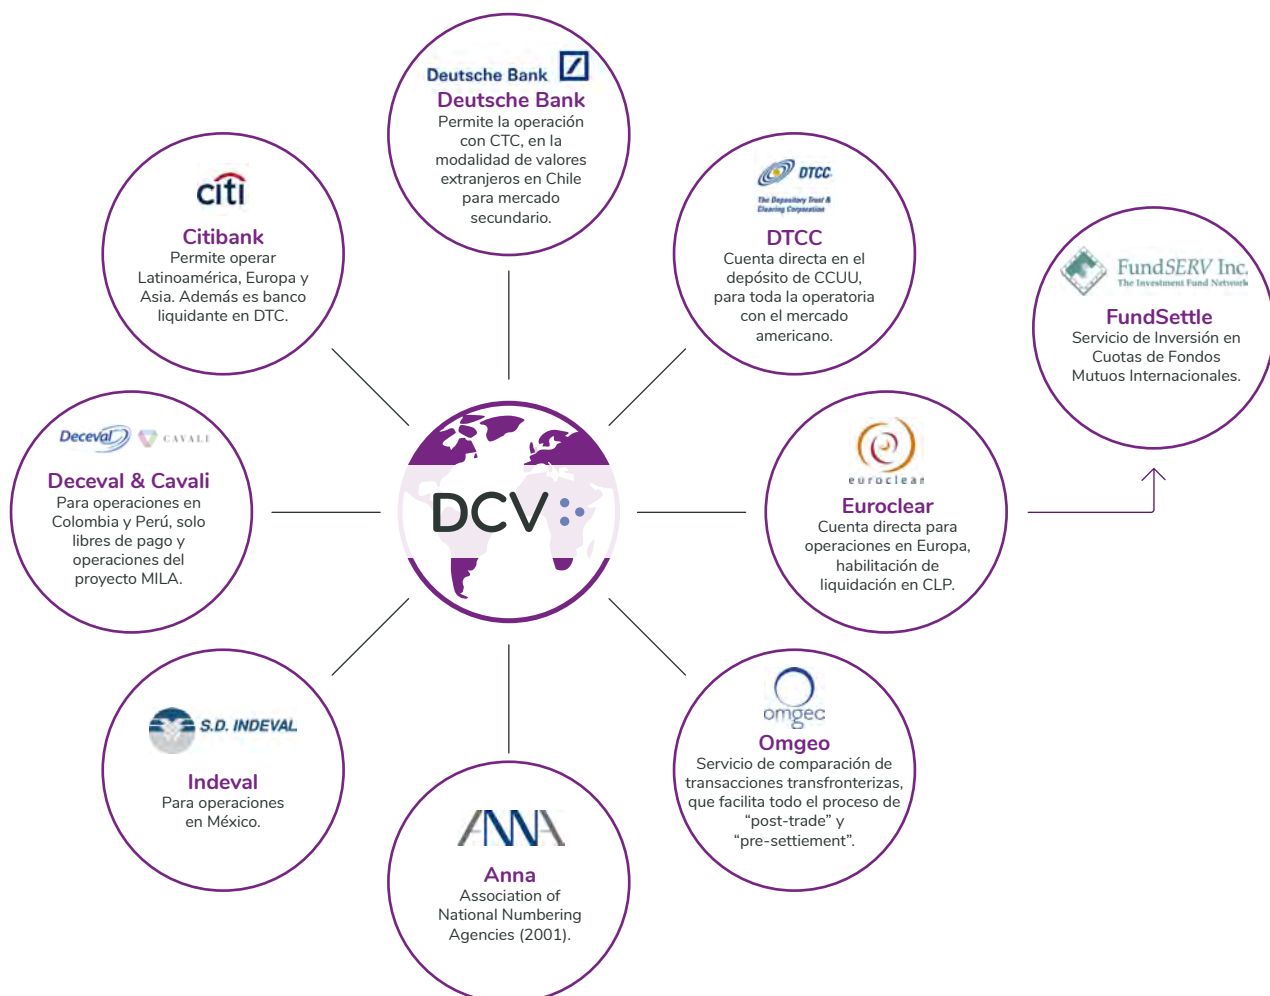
Deutsche Bank

Deutsche Bank
Permite la operación con CTC, en la modalidad de valores extranjeros en Chile para mercado secundario.

citi

Citibank
Permite operar Latinoamérica, Europa y Asia. Además es banco liquidante en DTC.

DTCC
The Depository Trust & Clearing Corporation

DTCC
Cuenta directa en el depósito de CCUU, para toda la operatoria con el mercado americano.

FundSERV Inc.
The Investment Fund Network

FundSettle
Servicio de Inversión en Cuotas de Fondos Mutuos Internacionales.

Deceval CAVALI

Deceval & Cavali
Para operaciones en Colombia y Perú, solo libres de pago y operaciones del proyecto MILA.

DCV

euroclear

Euroclear
Cuenta directa para operaciones en Europa, habilitación de liquidación en CLP.

omgeo

Omgeo
Servicio de comparación de transacciones transfronterizas, que facilita todo el proceso de "post-trade" y "pre-settiement".

S.D. INDEVAL

Indeval
Para operaciones en México.

ANNA

Anna
Association of National Numbering Agencies (2001).